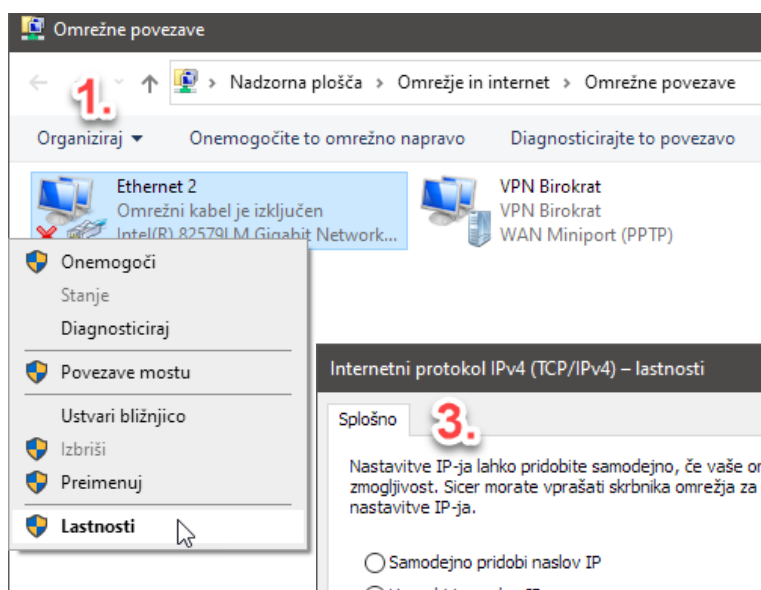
Omrežne povezave

1.

Nadzorna plošča › Omrežje in internet › Omrežne povezave

Organiziraj ▾ Onemogočite to omrežno napravo Diagnosticirajte to povezavo

Ethernet 2
Omrežni kabel je izključen
Intel(R) 82579LM Gigabit Network...

VPN Birokrat
VPN Birokrat
WAN Miniport (PPTP)

Onemogoči
Stanje
Diagnosticiraj
Povezave mostu
Ustvari bližnjico
Izbriši
Preimenuj
Lastnosti

Internetni protokol IPv4 (TCP/IPv4) – lastnosti

Splošno

3.

Nastavitve IP-ja lahko pridobite samodejno, če vaše or zmogljivost. Sicer morate vprašati skrbnika omrežja za nastavitve IP-ja.

Samodejno pridobi naslov IP

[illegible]